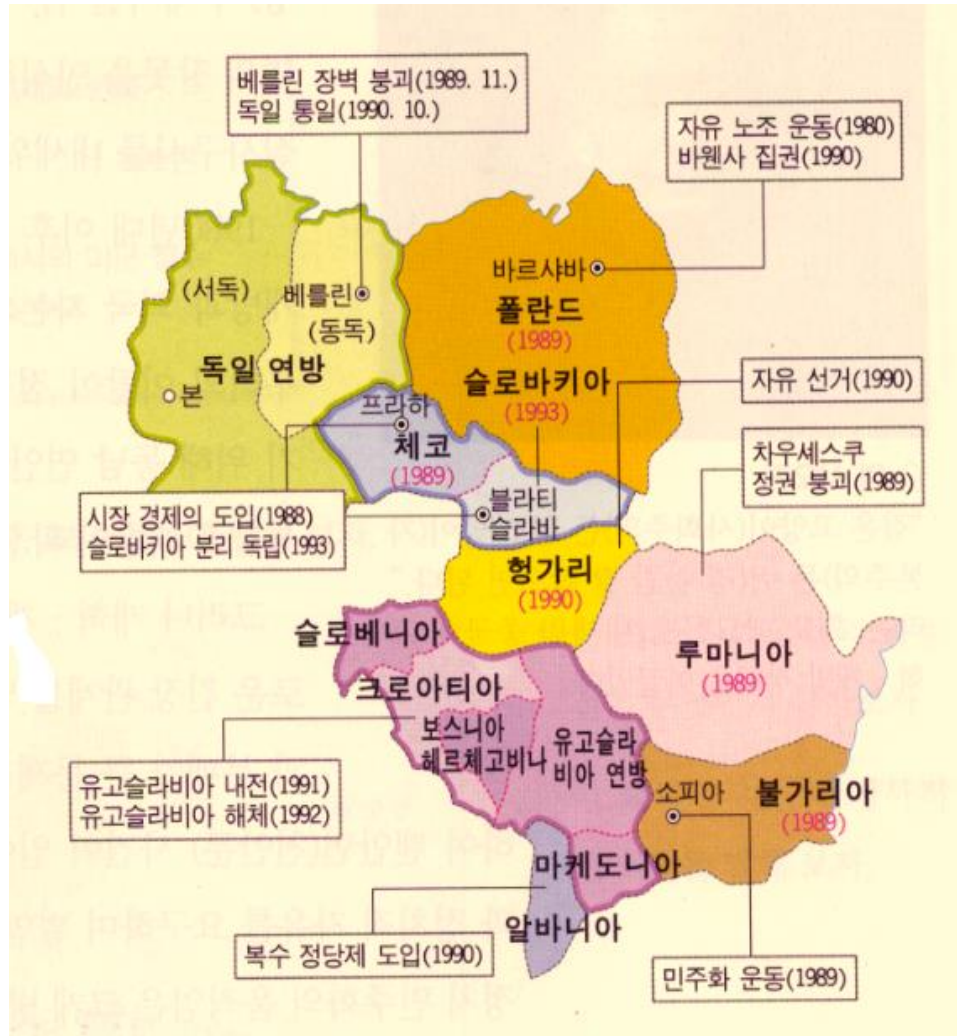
베를린 장벽 붕괴(1989. 11.)
독일 통일(1990. 10.)

자유 노조 운동(1980)
바웬사 집권(1990)

바르샤바

(서독)

베를린

(동독)

폴란드
(1989)

독일 연방

본

슬로바키아
(1993)

자유 선거(1990)

프라하

체코
(1989)

차우셰스쿠
정권 붕괴(1989)

블라티
슬라바

시장 경제의 도입(1988)
슬로바키아 분리 독립(1993)

헝가리
(1990)

슬로베니아

루마니아
(1989)

크로아티아

보스니아
헤르체고비나

유고슬라
비아 연방

유고슬라비아 내전(1991)
유고슬라비아 해체(1992)

소피아

불가리아
(1989)

마케도니아

알바니아

복수 정당제 도입(1990)

민주화 운동(1989)